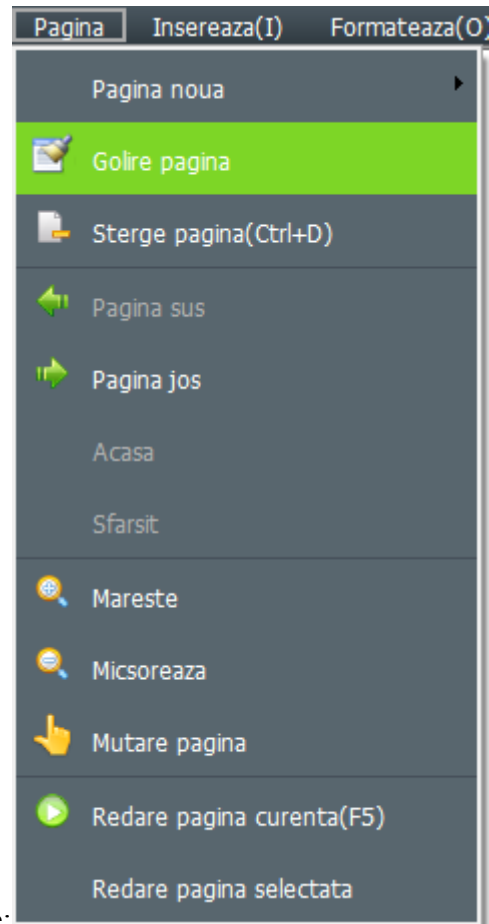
Pagina Insereaza(I) Formateaza(O)

Pagina noua

Golire pagina

Sterge pagina(Ctrl+D)

Pagina sus

Pagina jos

Acasa

Sfarsit

Mareste

Micsoreaza

Mutare pagina

Redare pagina curenta(F5)

Redare pagina selectata